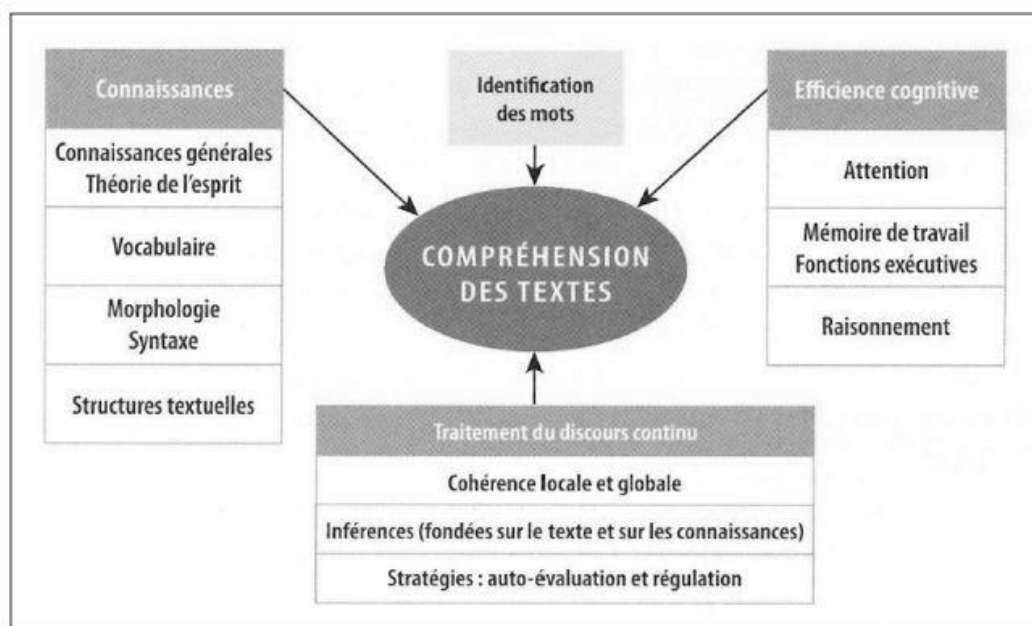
Connaissances

Connaissances générales
Théorie de l'esprit

Vocabulaire

Morphologie
Syntaxe

Structures textuelles

Identification des mots

COMPRÉHENSION DES TEXTES

Efficience cognitive

Attention

Mémoire de travail
Fonctions exécutives

Raisonnement

Traitement du discours continu

Cohérence locale et globale

Inférences (fondées sur le texte et sur les connaissances)

Stratégies : auto-évaluation et régulation